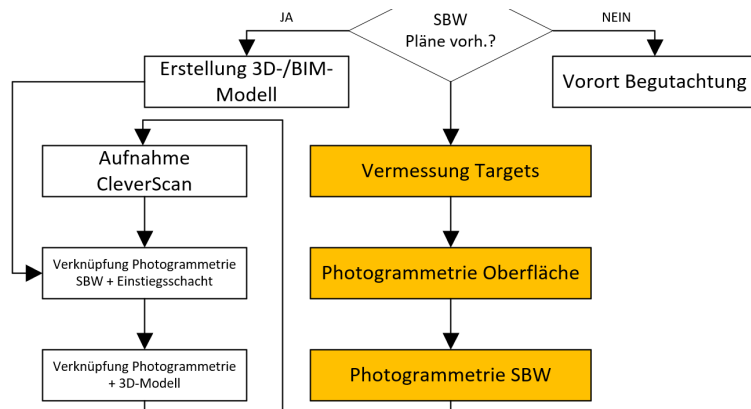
SBW
Pläne vorh.?

JA

NEIN

Erstellung 3D-/BIM-Modell

Vorort Begutachtung

Aufnahme CleverScan

Vermessung Targets

Verknüpfung Photogrammetrie SBW + Einstiegsschacht

Photogrammetrie Oberfläche

Verknüpfung Photogrammetrie + 3D-Modell

Photogrammetrie SBW